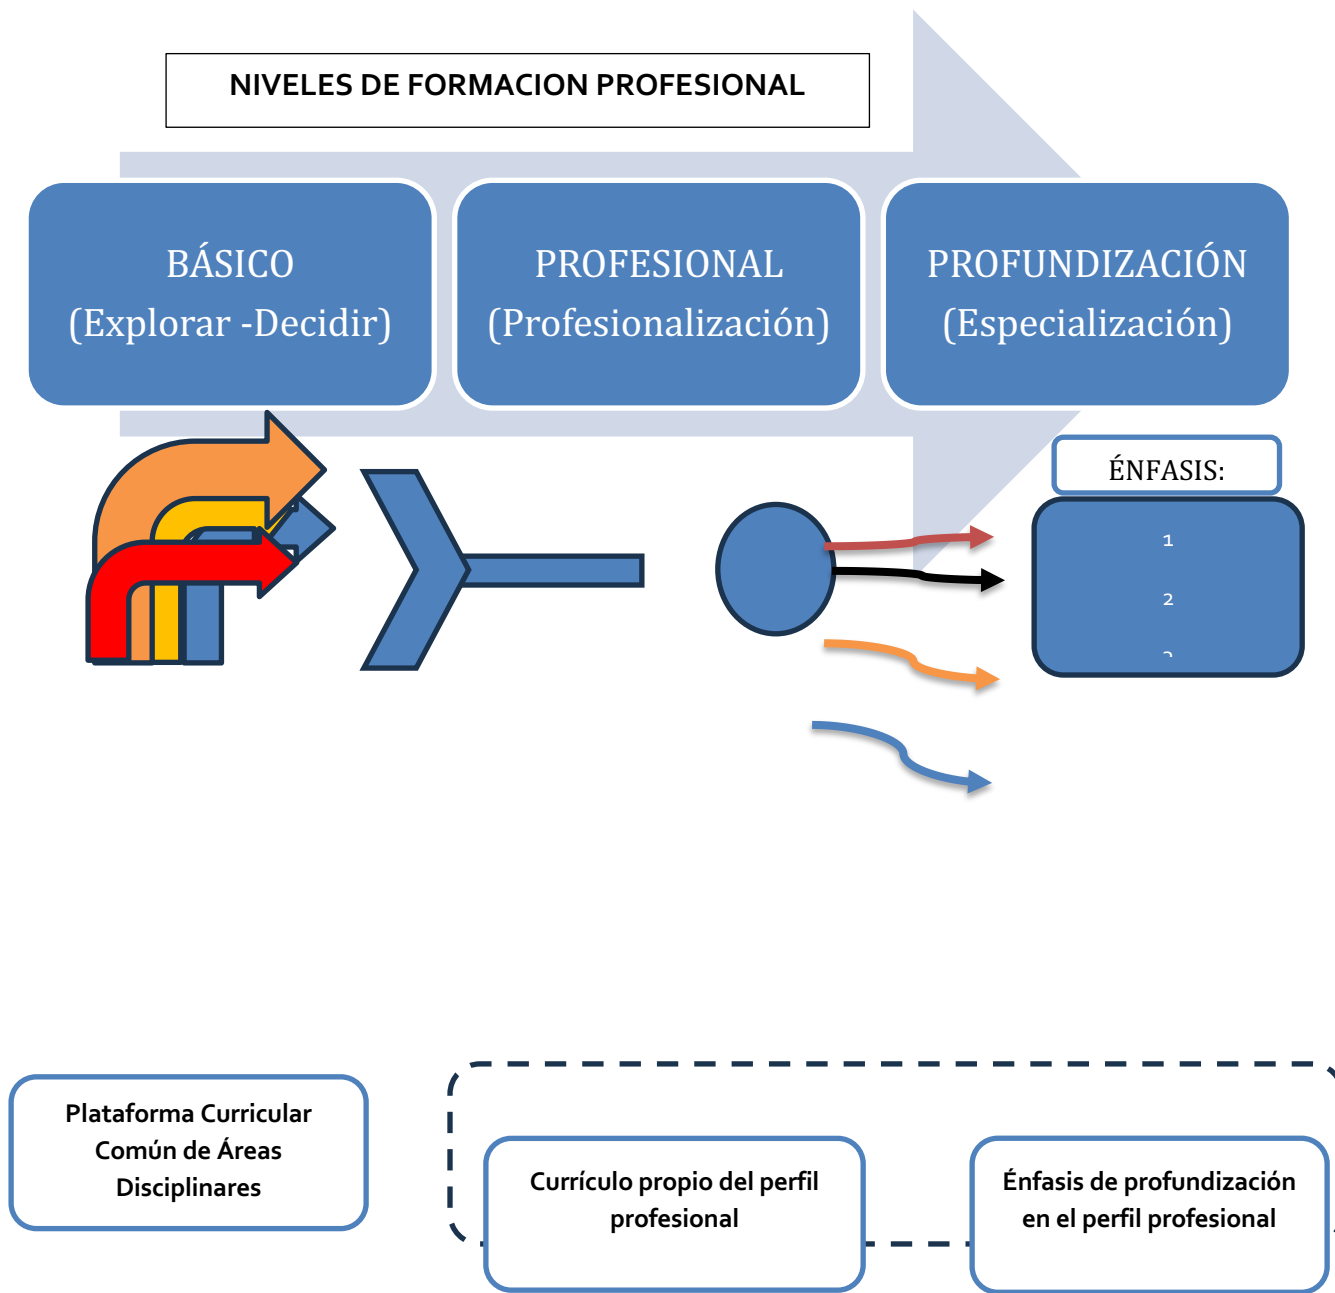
NIVELES DE FORMACION PROFESIONAL

BÁSICO
(Explorar -Decidir)

PROFESIONAL
(Profesionalización)

PROFUNDIZACIÓN
(Especialización)

ÉNFASIS:

1

2

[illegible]

Plataforma Curricular Común de Áreas Disciplinares

Currículo propio del perfil profesional

Énfasis de profundización en el perfil profesional